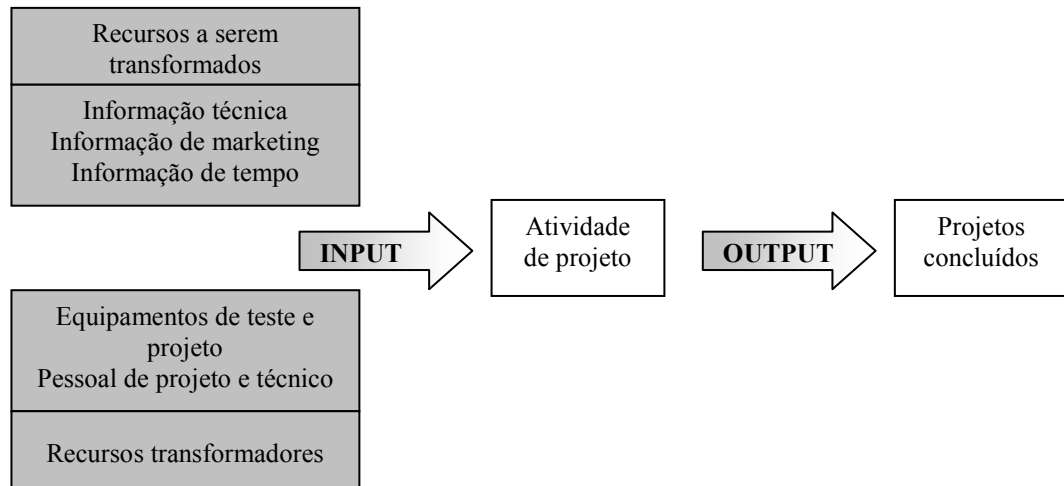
Recursos a serem transformados

Informação técnica
Informação de marketing
Informação de tempo

INPUT

Atividade de projeto

OUTPUT

Projetos concluídos

Equipamentos de teste e projeto
Pessoal de projeto e técnico

Recursos transformadores